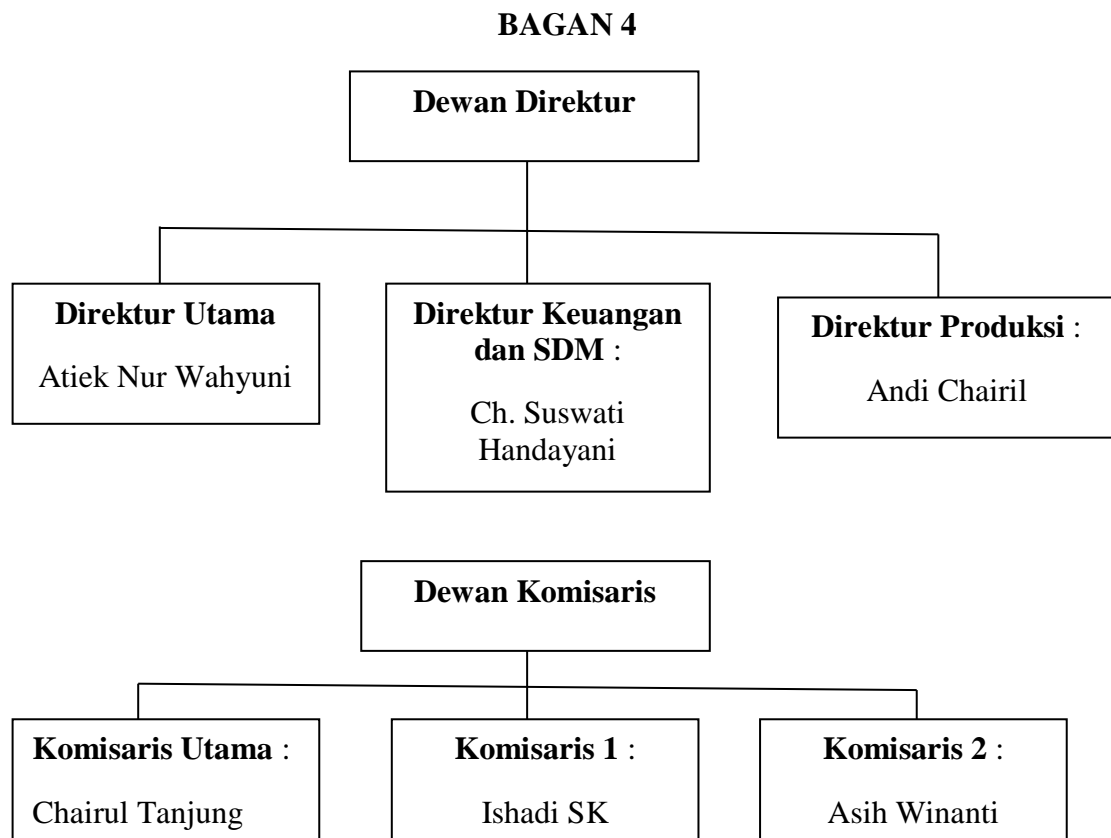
BAGAN 4

Dewan Direktur

Direktur Utama

Atiek Nur Wahyuni

Direktur Keuangan dan SDM :

Ch. Suswati Handayani

Direktur Produksi :

Andi Chairil

Dewan Komisaris

Komisaris Utama :

Chairul Tanjung

Komisaris 1 :

Ishadi SK

Komisaris 2 :

Asih Winanti